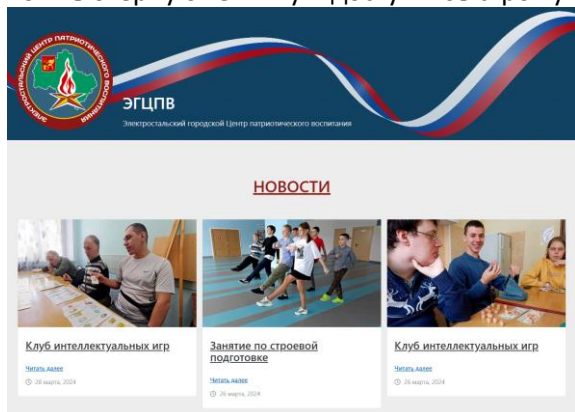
ЭЛЕКТРОСТАЛЬСКИЙ ЦЕНТР ПАТРИОТИЧЕСКОГО ВОСПИТАНИЯ

ЭГЦПВ

Электростальский городской Центр патриотического воспитания

НОВОСТИ

Клуб интеллектуальных игр

Читать далее

26 марта, 2024

Занятие по строевой подготовке

Читать далее

26 марта, 2024

Клуб интеллектуальных игр

Читать далее

26 марта, 2024